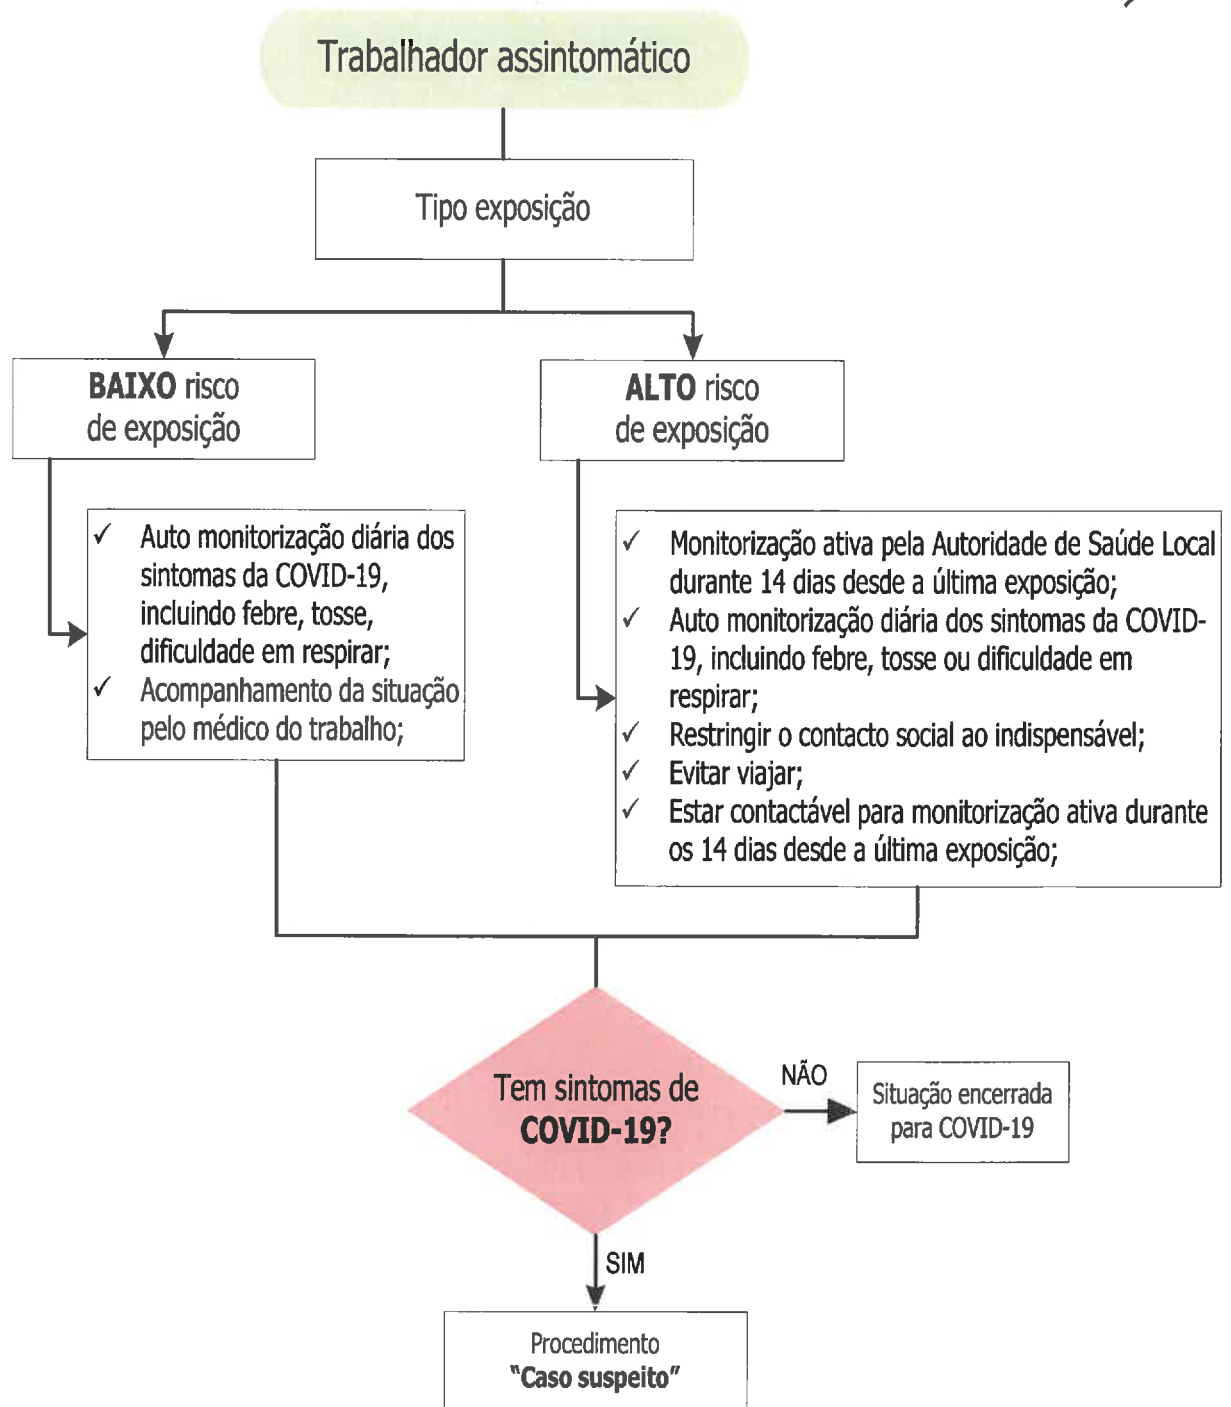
Trabalhador assintomático

Tipo exposição

BAIXO risco de exposição

ALTO risco de exposição

✓ Auto monitorização diária dos sintomas da COVID-19, incluindo febre, tosse, dificuldade em respirar;
✓ Acompanhamento da situação pelo médico do trabalho;

✓ Monitorização ativa pela Autoridade de Saúde Local durante 14 dias desde a última exposição;
✓ Auto monitorização diária dos sintomas da COVID-19, incluindo febre, tosse ou dificuldade em respirar;
✓ Restringir o contacto social ao indispensável;
✓ Evitar viajar;
✓ Estar contactável para monitorização ativa durante os 14 dias desde a última exposição;

Tem sintomas de COVID-19?

NÃO

Situação encerrada para COVID-19

SIM

Procedimento "Caso suspeito"